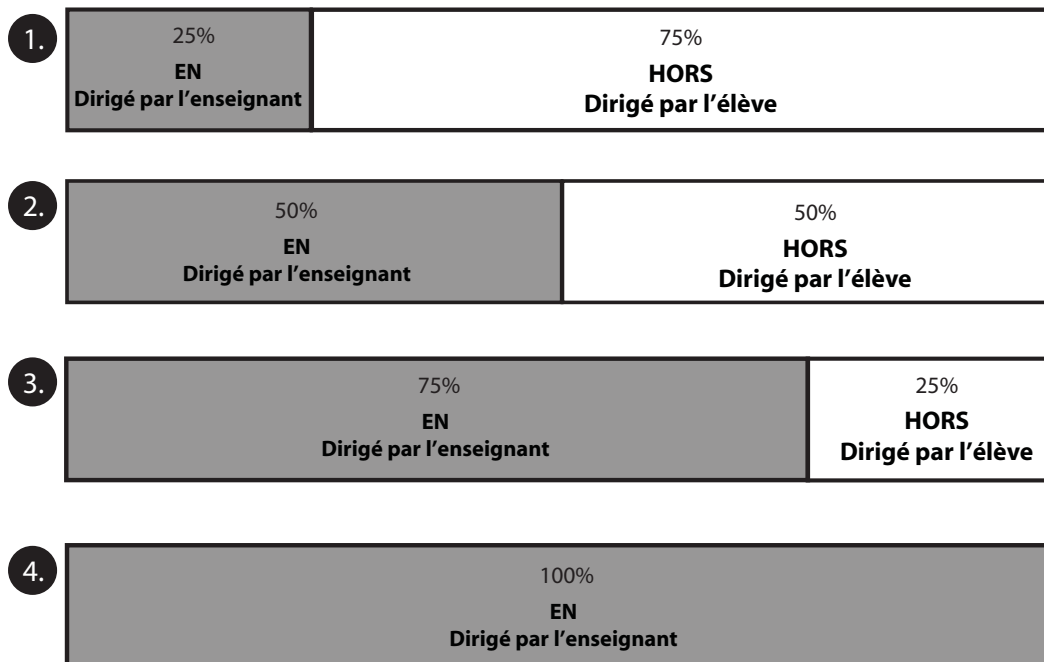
1.

25%
EN
Dirigé par l’enseignant

75%
HORS
Dirigé par l’élève

2.

50%
EN
Dirigé par l’enseignant

50%
HORS
Dirigé par l’élève

3.

75%
EN
Dirigé par l’enseignant

25%
HORS
Dirigé par l’élève

4.

100%
EN
Dirigé par l’enseignant